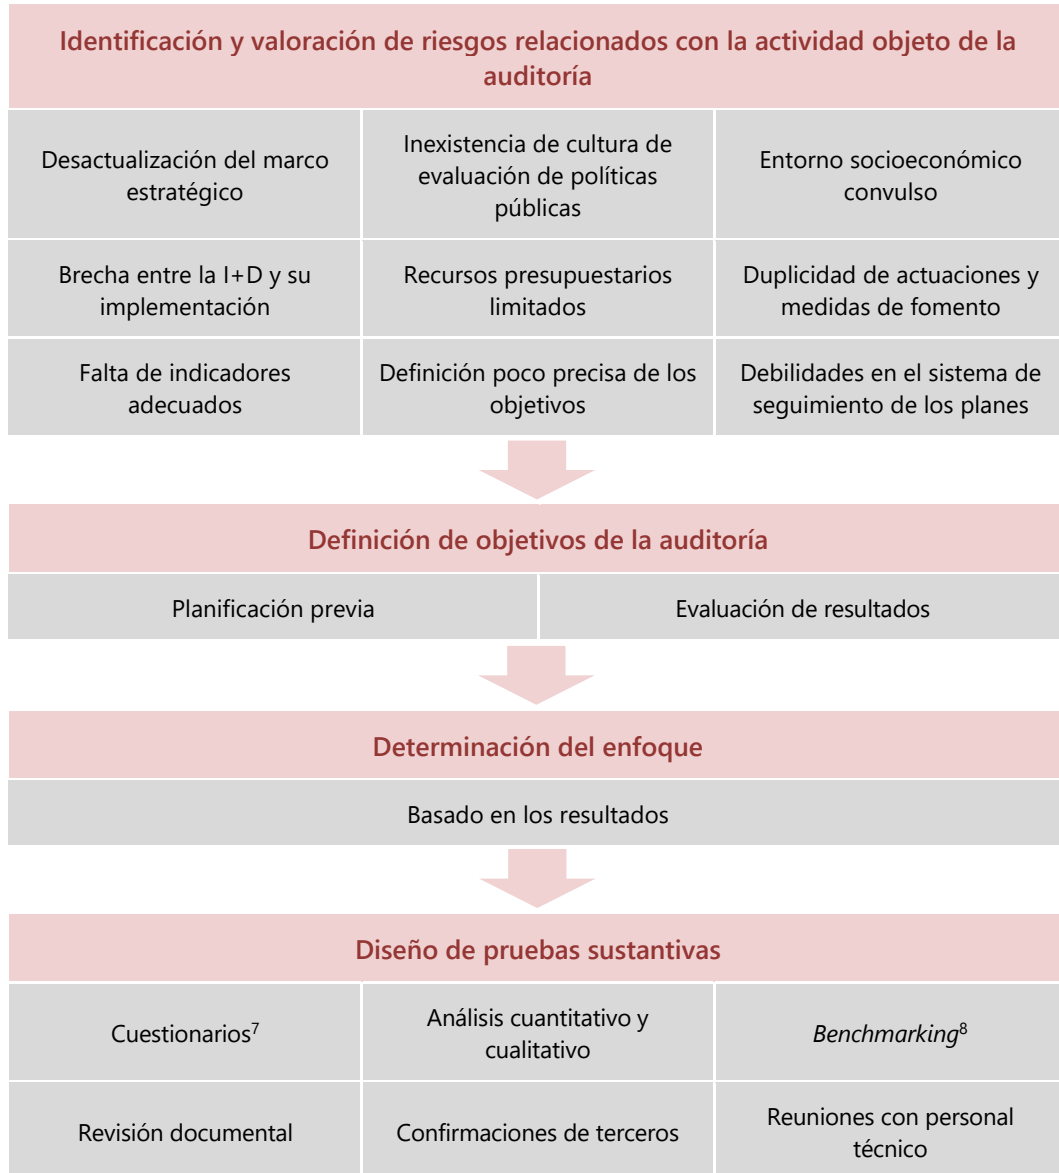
Identificación y valoración de riesgos relacionados con la actividad objeto de la auditoría

| | | |
|---|---|---|
| Desactualización del marco estratégico | Inexistencia de cultura de evaluación de políticas públicas | Entorno socioeconómico convulso |
| Brecha entre la I+D y su implementación | Recursos presupuestarios limitados | Duplicidad de actuaciones y medidas de fomento |
| Falta de indicadores adecuados | Definición poco precisa de los objetivos | Debilidades en el sistema de seguimiento de los planes |

Definición de objetivos de la auditoría

| | |
|---|---|
| Planificación previa | Evaluación de resultados |

Determinación del enfoque

Basado en los resultados

Diseño de pruebas sustantivas

| | | |
|---|---|---|
| Cuestionarios$^{7}$ | Análisis cuantitativo y cualitativo | *Benchmarking*$^{8}$ |
| Revisión documental | Confirmaciones de terceros | Reuniones con personal técnico |